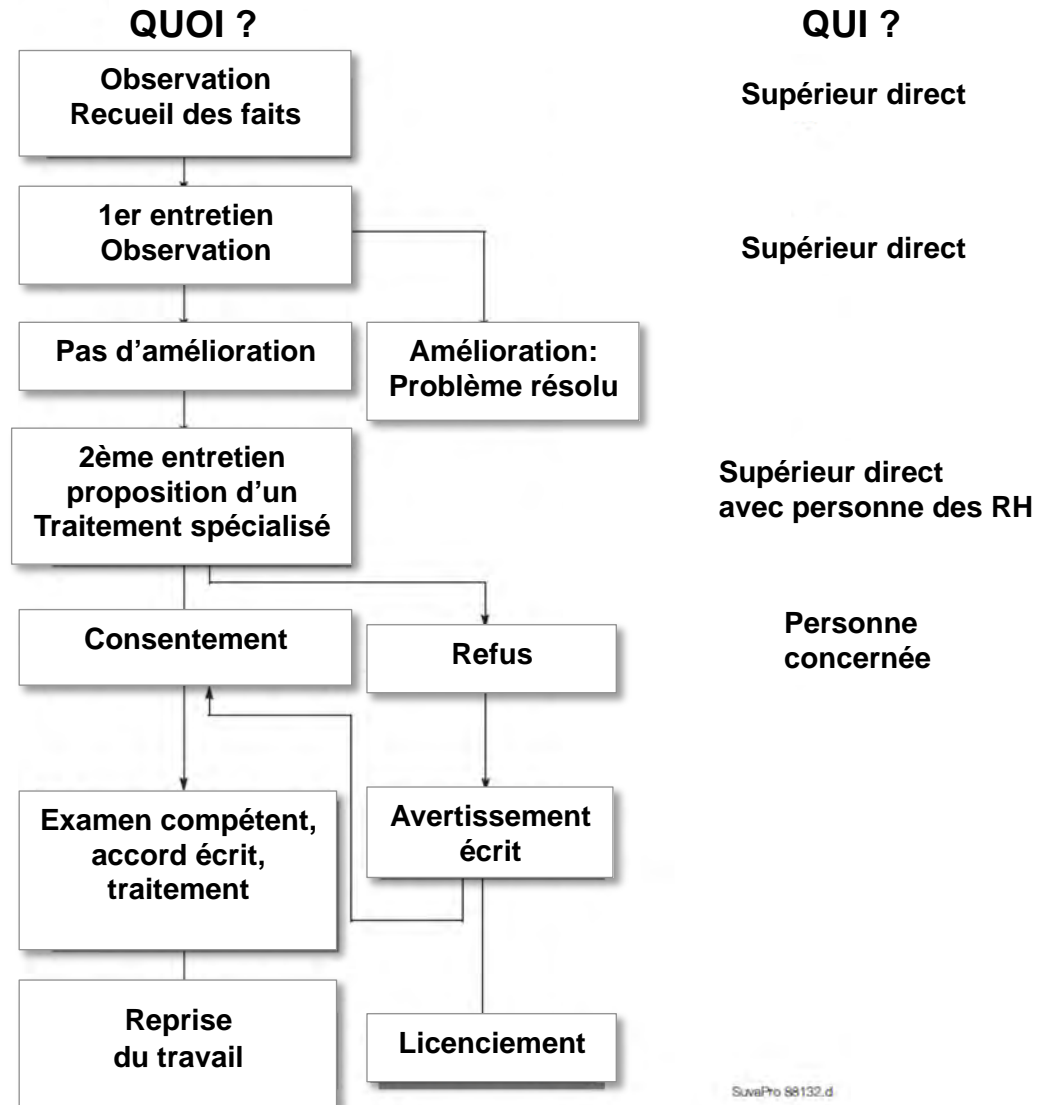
QUOI ?

QUI ?

Observation
Recueil des faits

Supérieur direct

1er entretien
Observation

Supérieur direct

Pas d'amélioration

Amélioration:
Problème résolu

2ème entretien
proposition d'un
Traitement spécialisé

Supérieur direct
avec personne des RH

Consentement

Refus

Personne
concernée

Examen compétent,
accord écrit,
traitement

Avertissement
écrit

Reprise
du travail

Licenciement

SuvaPro 88132.d